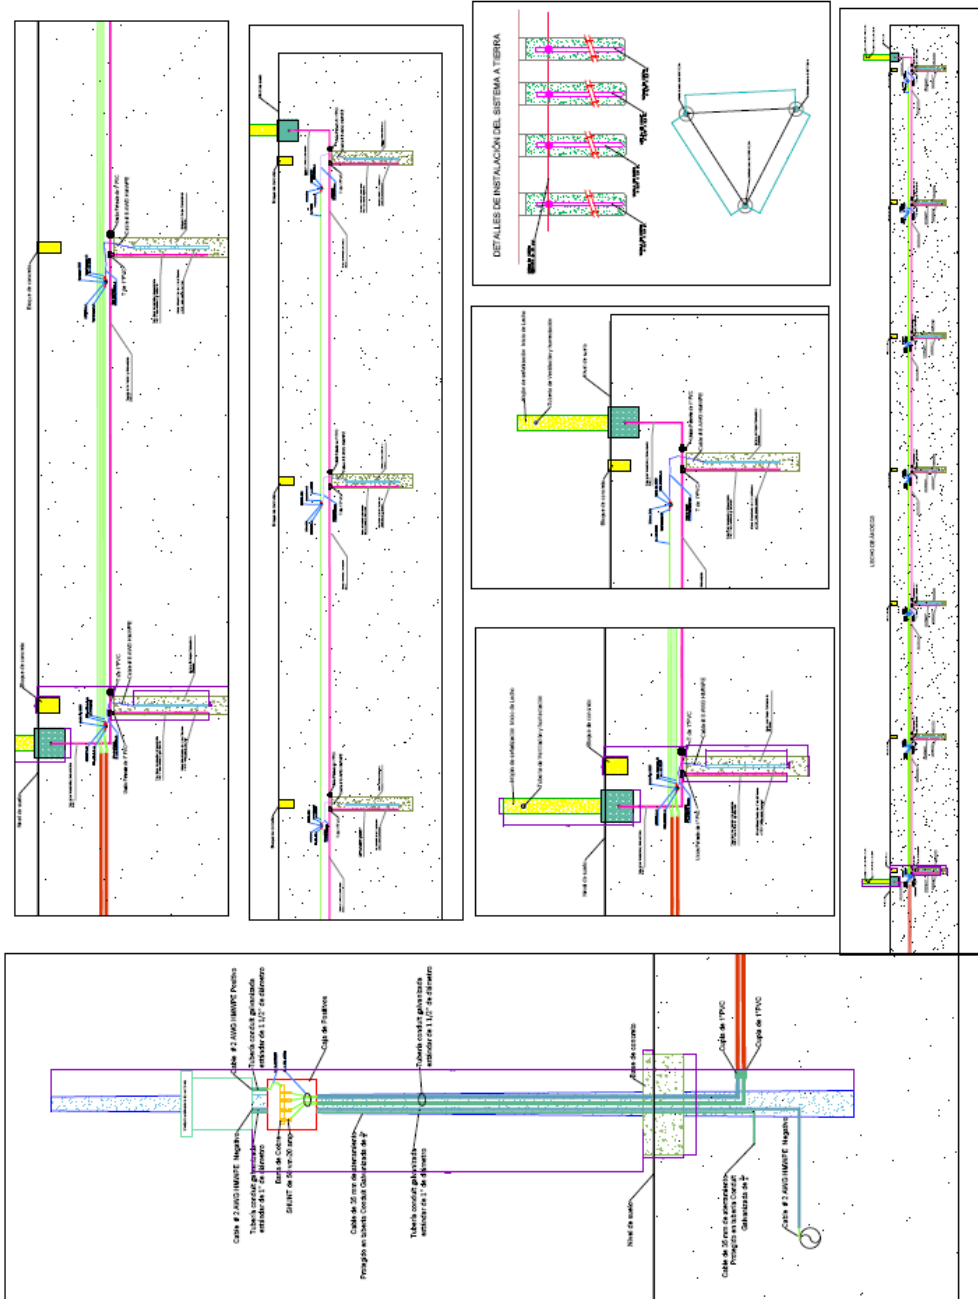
DETALLES DE INSTALACIÓN DEL SISTEMA A TIERRA

Bloque de concreto

Nivel de suelo

Tubo de 1"PVC

Cable # 2 AWG HMWPE

Codo de 1"PVC

Cable # 2 AWG HMWPE Positivo

Tubería conduit galvanizada estándar de 1 1/2" de diámetro

Caja de Positivos

Tubería conduit galvanizada estándar de 1 1/2" de diámetro

Bloque de concreto

Cable de 1"PVC

Cupla de 1"PVC

Cable # 2 AWG HMWPE Negativo

Tubería conduit galvanizada estándar de 1" de diámetro

Barra de Cobre SHUNT de 50 mv-20 amp

Cable de 35 mm de aterramiento Protegido en tubería Conduit Galvanizada de 2"

Tubería conduit galvanizada estándar de 1" de diámetro

Nivel de suelo

Cable de 35 mm de aterramiento Protegido en tubería Conduit Galvanizada de 2"

Cable # 2 AWG HMWPE Negativo

Ángulo de señalización lecho de Lecho

Tubería de Ventilación y Humectación

Nivel de suelo

Bloque de concreto

LECHO DE ANODOS